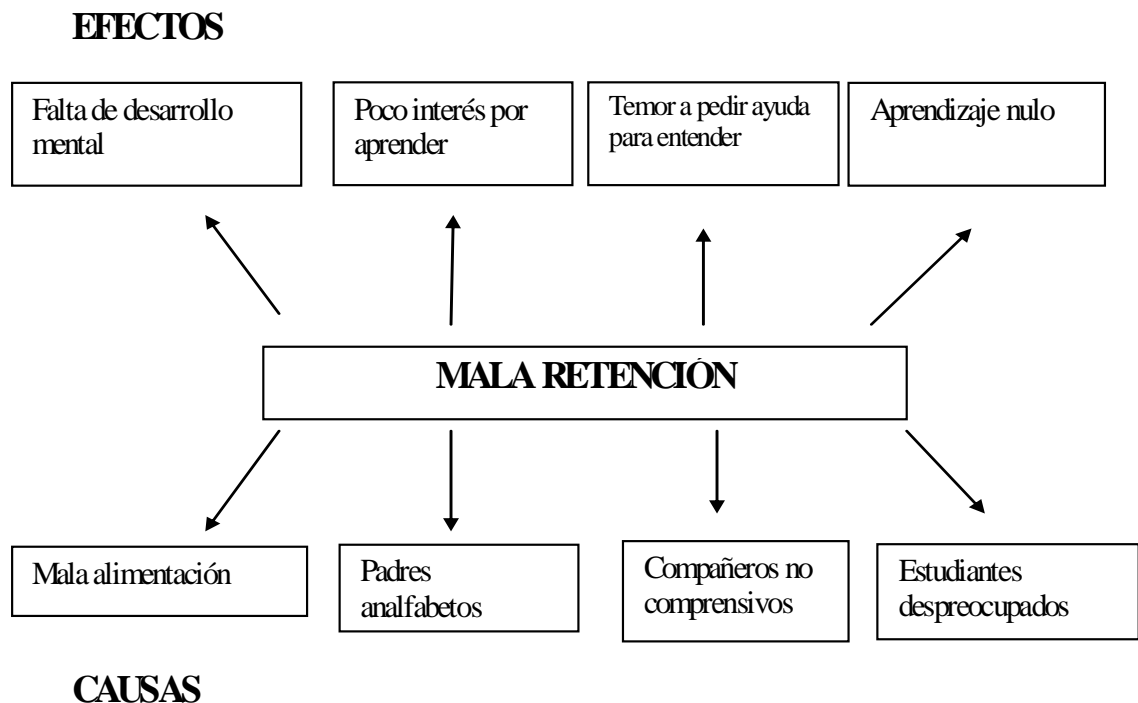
EFECTOS

Falta de desarrollo mental

Poco interés por aprender

Temor a pedir ayuda para entender

Aprendizaje nulo

MALA RETENCIÓN

Mala alimentación

Padres analfabetos

Compañeros no comprensivos

Estudiantes despreocupados

CAUSAS